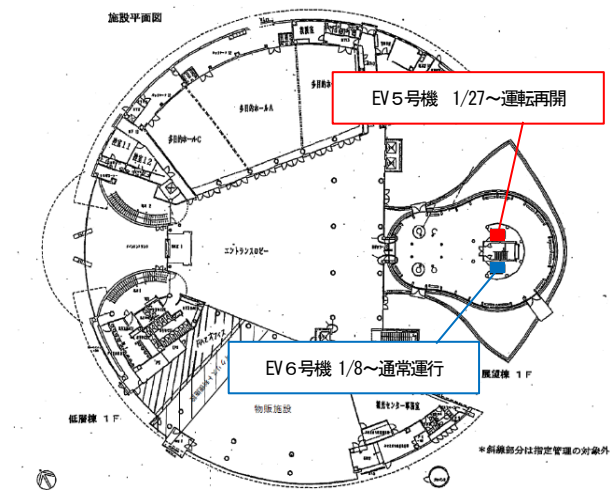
施設平面図

EV５号機　1/27～運転再開

多目的ホールA

多目的ホールC

会議室1.1

会議室1.2

エントランスロビー

EV６号機 1/8～通常運行

展望棟 1F

物販施設

観光センター事務室

低層棟 1F

＊斜線部分は指定管理の対象外